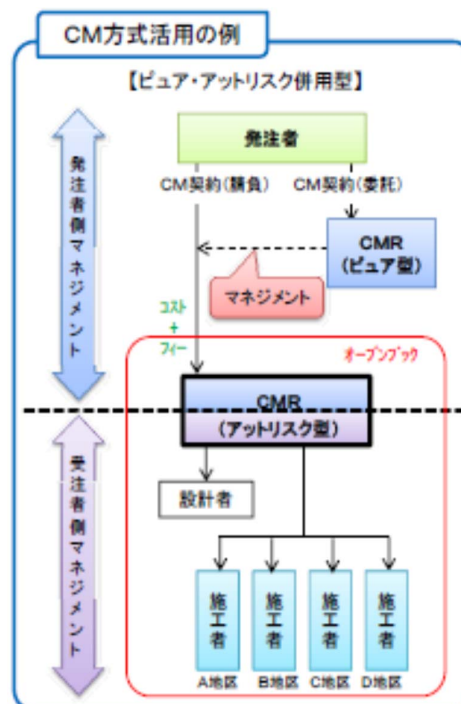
CM方式活用の例

【ピュア・アットリスク併用型】

発注者側マネジメント

発注者

CM契約(請負)

CM契約(委託)

CMR
(ピュア型)

マネジメント

コスト
+
フィー

オープンブック

CMR
(アットリスク型)

受注者側マネジメント

設計者

施工者

施工者

施工者

施工者

A地区

B地区

C地区

D地区